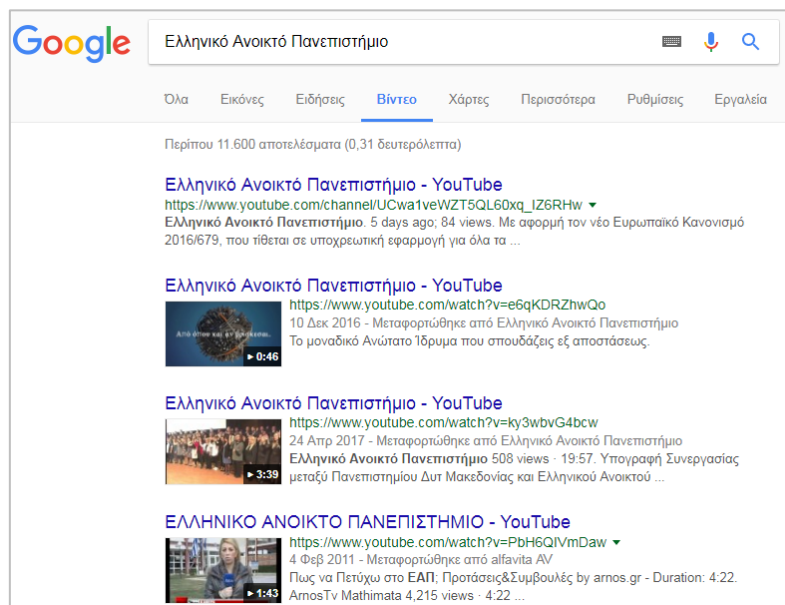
Google

Ελληνικό Ανοικτό Πανεπιστήμιο

Όλα Εικόνες Ειδήσεις Βίντεο Χάρτες Περισσότερα Ρυθμίσεις Εργαλεία

Περίπου 11.600 αποτελέσματα (0,31 δευτερόλεπτα)

Ελληνικό Ανοικτό Πανεπιστήμιο - YouTube
https://www.youtube.com/channel/UCwa1veWZT5QL60xq_IZ6RHw
Ελληνικό Ανοικτό Πανεπιστήμιο. 5 days ago; 84 views. Με αφορμή τον νέο Ευρωπαϊκό Κανονισμό 2016/679, που τίθεται σε υποχρεωτική εφαρμογή για όλα τα ...

Ελληνικό Ανοικτό Πανεπιστήμιο - YouTube
Από όπου και αν βρίσκεσαι...
0:46
https://www.youtube.com/watch?v=e6qKDRZhwQo
10 Δεκ 2016 - Μεταφορτώθηκε από Ελληνικό Ανοικτό Πανεπιστήμιο
Το μοναδικό Ανώτατο Ίδρυμα που σπουδάζεις εξ αποστάσεως.

Ελληνικό Ανοικτό Πανεπιστήμιο - YouTube
3:39
https://www.youtube.com/watch?v=ky3wbvG4bcw
24 Απρ 2017 - Μεταφορτώθηκε από Ελληνικό Ανοικτό Πανεπιστήμιο
Ελληνικό Ανοικτό Πανεπιστήμιο 508 views · 19:57. Υπογραφή Συνεργασίας μεταξύ Πανεπιστημίου Δυτ Μακεδονίας και Ελληνικού Ανοικτού ...

ΕΛΛΗΝΙΚΟ ΑΝΟΙΚΤΟ ΠΑΝΕΠΙΣΤΗΜΙΟ - YouTube
1:43
https://www.youtube.com/watch?v=PbH6QIVmDaw
4 Φεβ 2011 - Μεταφορτώθηκε από alfavita AV
Πως να Πετύχω στο ΕΑΠ; Προτάσεις&Συμβουλές by arnos.gr - Duration: 4:22. ArnosTv Mathimata 4,215 views · 4:22 ...